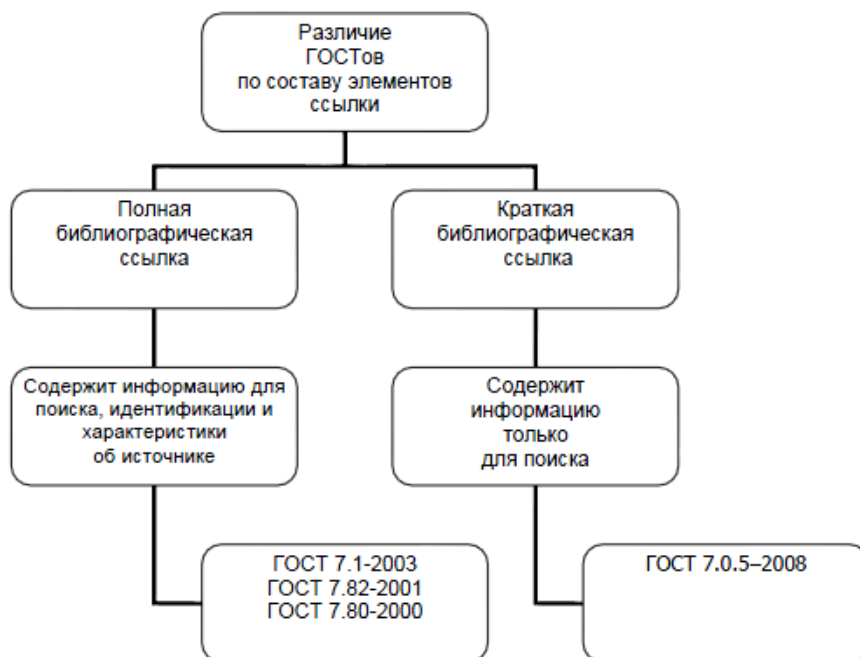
Различие ГОСТов по составу элементов ссылки

Полная библиографическая ссылка

Содержит информацию для поиска, идентификации и характеристики об источнике

ГОСТ 7.1-2003
ГОСТ 7.82-2001
ГОСТ 7.80-2000

Краткая библиографическая ссылка

Содержит информацию только для поиска

ГОСТ 7.0.5–2008